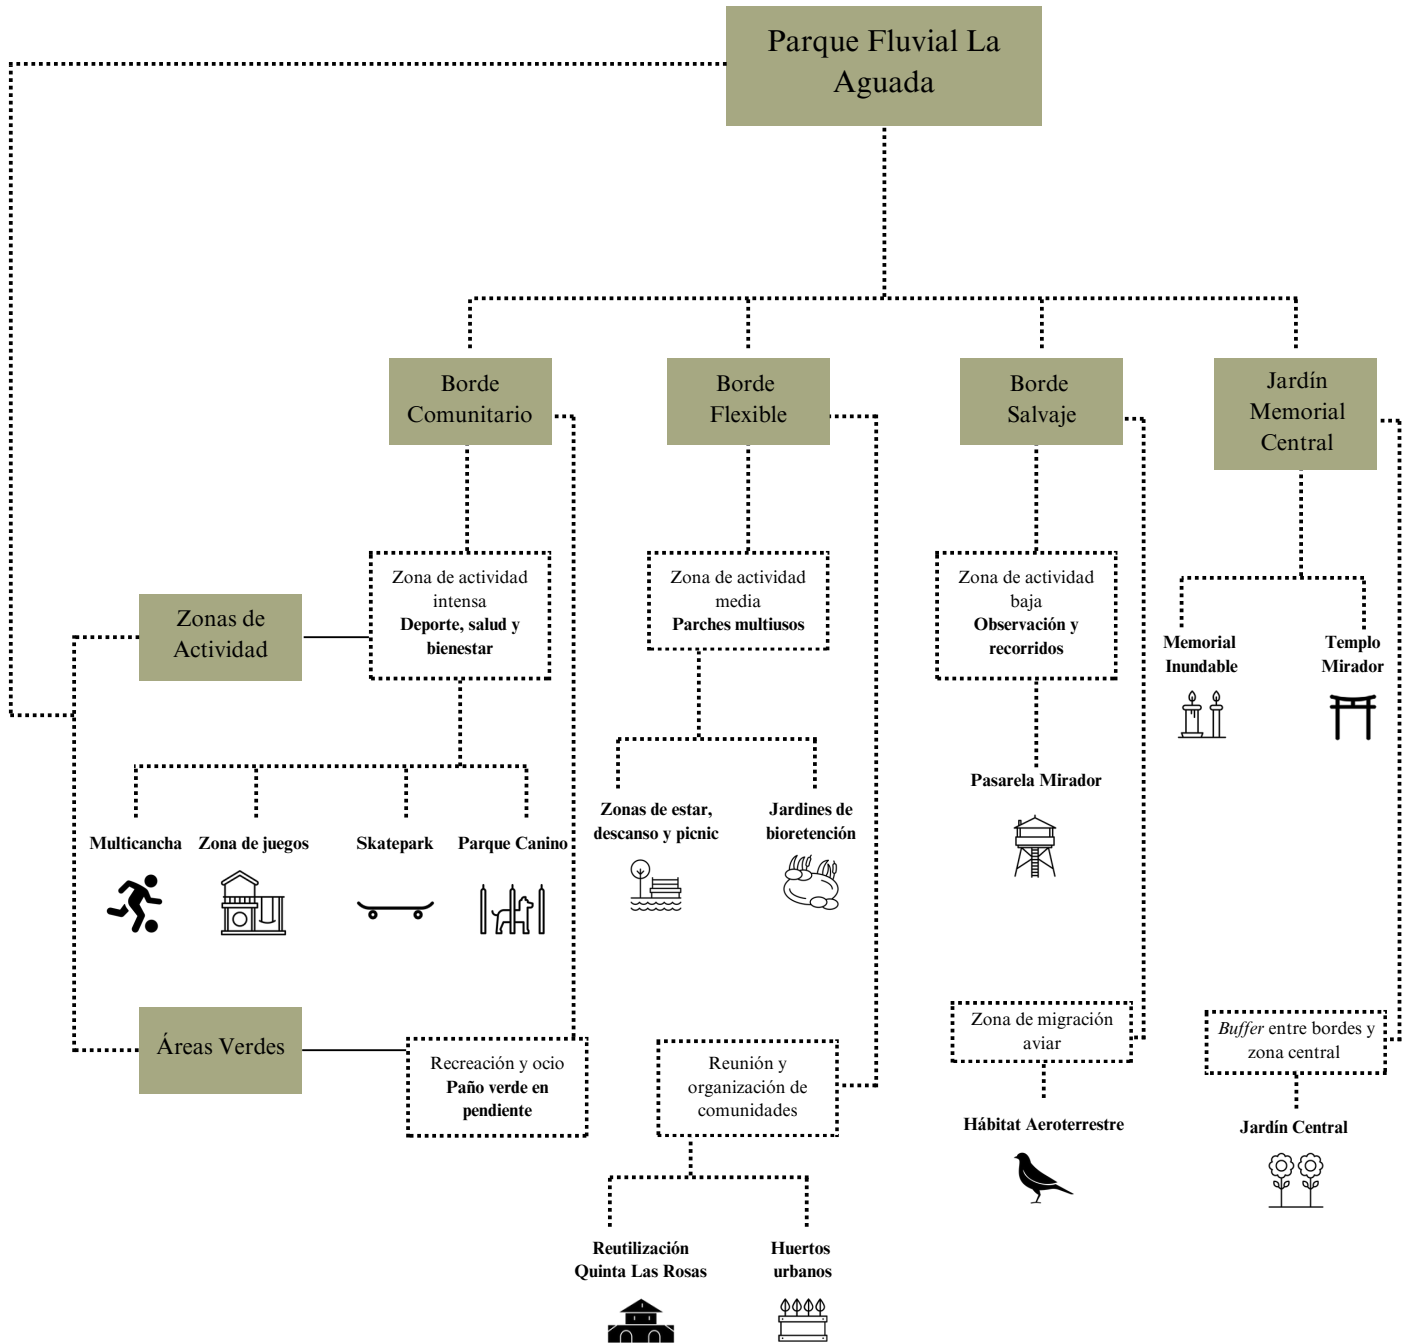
Parque Fluvial La Aguada

Borde Comunitario

Borde Flexible

Borde Salvaje

Jardín Memorial Central

Zonas de Actividad

Zona de actividad intensa
**Deporte, salud y bienestar**

Zona de actividad media
**Parches multiusos**

Zona de actividad baja
**Observación y recorridos**

**Memorial Inundable**

**Templo Mirador**

**Pasarela Mirador**

**Multicancha**

**Zona de juegos**

**Skatepark**

**Parque Canino**

**Zonas de estar, descanso y picnic**

**Jardines de bioretención**

Áreas Verdes

Recreación y ocio
**Paño verde en pendiente**

Reunión y organización de comunidades

Zona de migración aviar

**Hábitat Aeroterrestre**

*Buffer* entre bordes y zona central

**Jardín Central**

**Reutilización Quinta Las Rosas**

**Huertos urbanos**